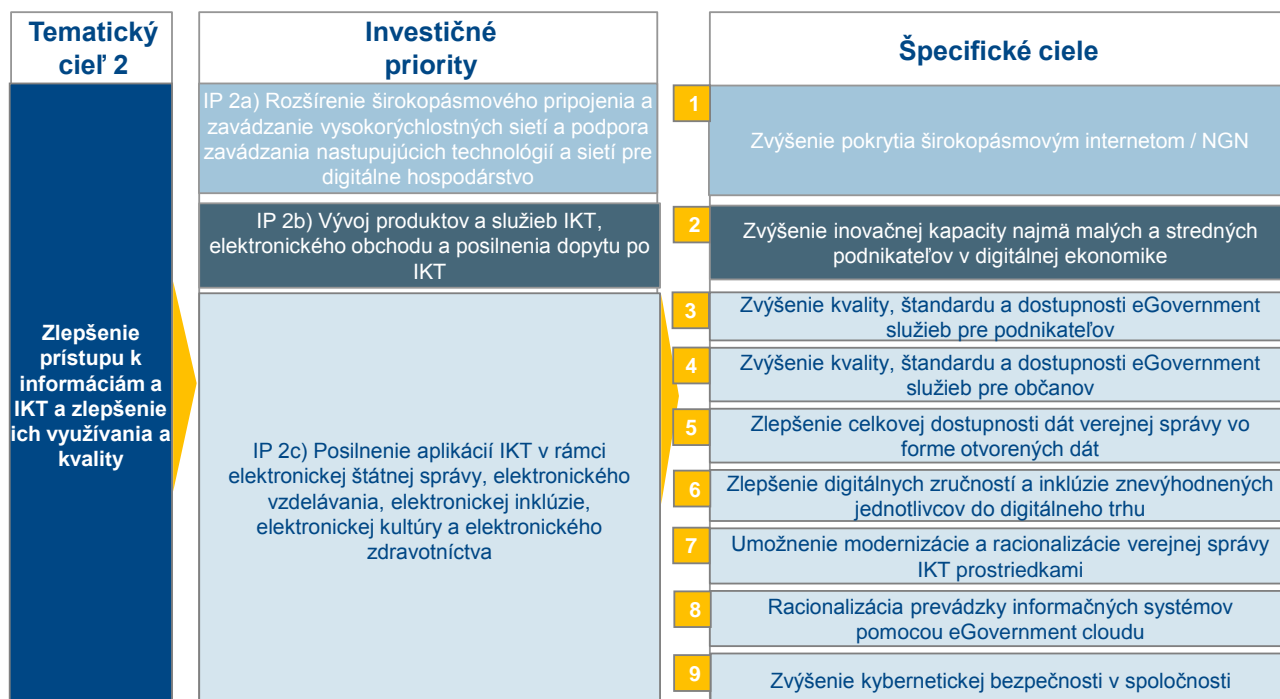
Tematický cieľ 2

Investičné priority

Špecifické ciele

Zlepšenie prístupu k informáciám a IKT a zlepšenie ich využívania a kvality

IP 2a) Rozšírenie širokopásmového pripojenia a zavádzanie vysokorýchlostných sietí a podpora zavádzania nastupujúcich technológií a sietí pre digitálne hospodárstvo

IP 2b) Vývoj produktov a služieb IKT, elektronického obchodu a posilnenia dopytu po IKT

IP 2c) Posilnenie aplikácií IKT v rámci elektronickej štátnej správy, elektronického vzdelávania, elektronickej inklúzie, elektronickej kultúry a elektronického zdravotníctva

1 Zvýšenie pokrytia širokopásmovým internetom / NGN

2 Zvýšenie inovačnej kapacity najmä malých a stredných podnikateľov v digitálnej ekonomike

3 Zvýšenie kvality, štandardu a dostupnosti eGovernment služieb pre podnikateľov

4 Zvýšenie kvality, štandardu a dostupnosti eGovernment služieb pre občanov

5 Zlepšenie celkovej dostupnosti dát verejnej správy vo forme otvorených dát

6 Zlepšenie digitálnych zručností a inklúzie znevýhodnených jednotlivcov do digitálneho trhu

7 Umožnenie modernizácie a racionalizácie verejnej správy IKT prostriedkami

8 Racionalizácia prevádzky informačných systémov pomocou eGovernment cloudu

9 Zvýšenie kybernetickej bezpečnosti v spoločnosti